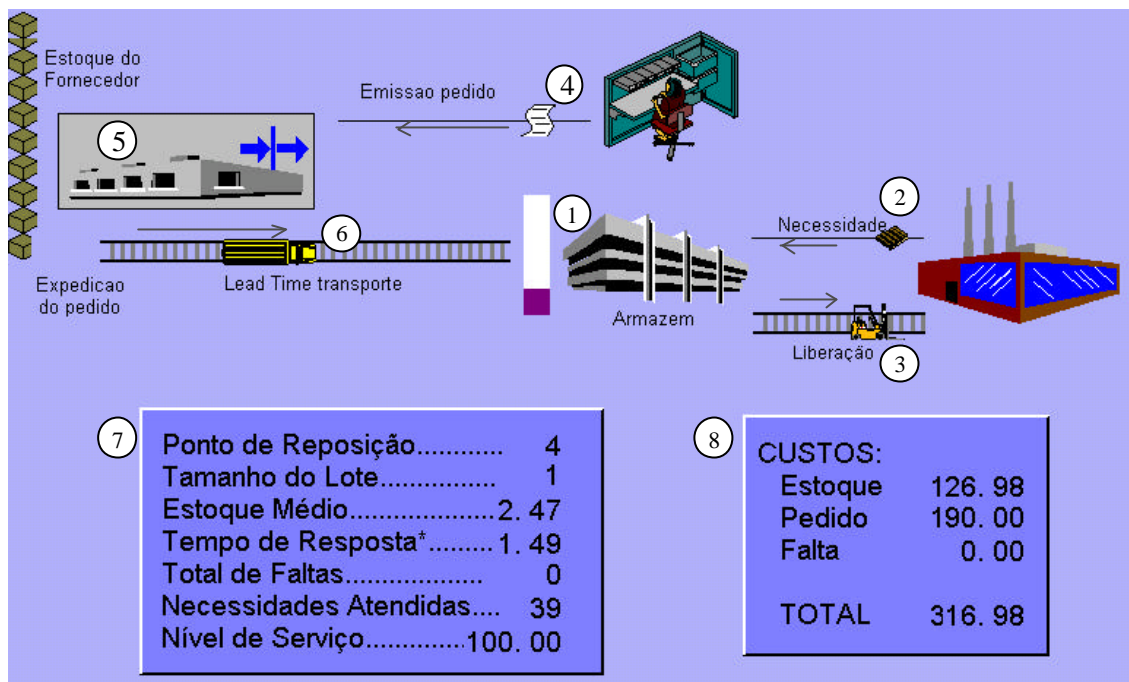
Estoque do Fornecedor

Emissao pedido

4

5

1

2

Necessidade

6

Expedicao do pedido

Lead Time transporte

Armazem

Liberação

3

7

| Ponto de Reposição............ | 4 |
|---|---|
| Tamanho do Lote............... | 1 |
| Estoque Médio.................... | 2. 47 |
| Tempo de Resposta*......... | 1. 49 |
| Total de Faltas.................. | 0 |
| Necessidades Atendidas.... | 39 |
| Nível de Serviço............. | 100. 00 |

8

CUSTOS:

| Estoque | 126. 98 |
|---|---|
| Pedido | 190. 00 |
| Falta | 0. 00 |
| TOTAL | 316. 98 |